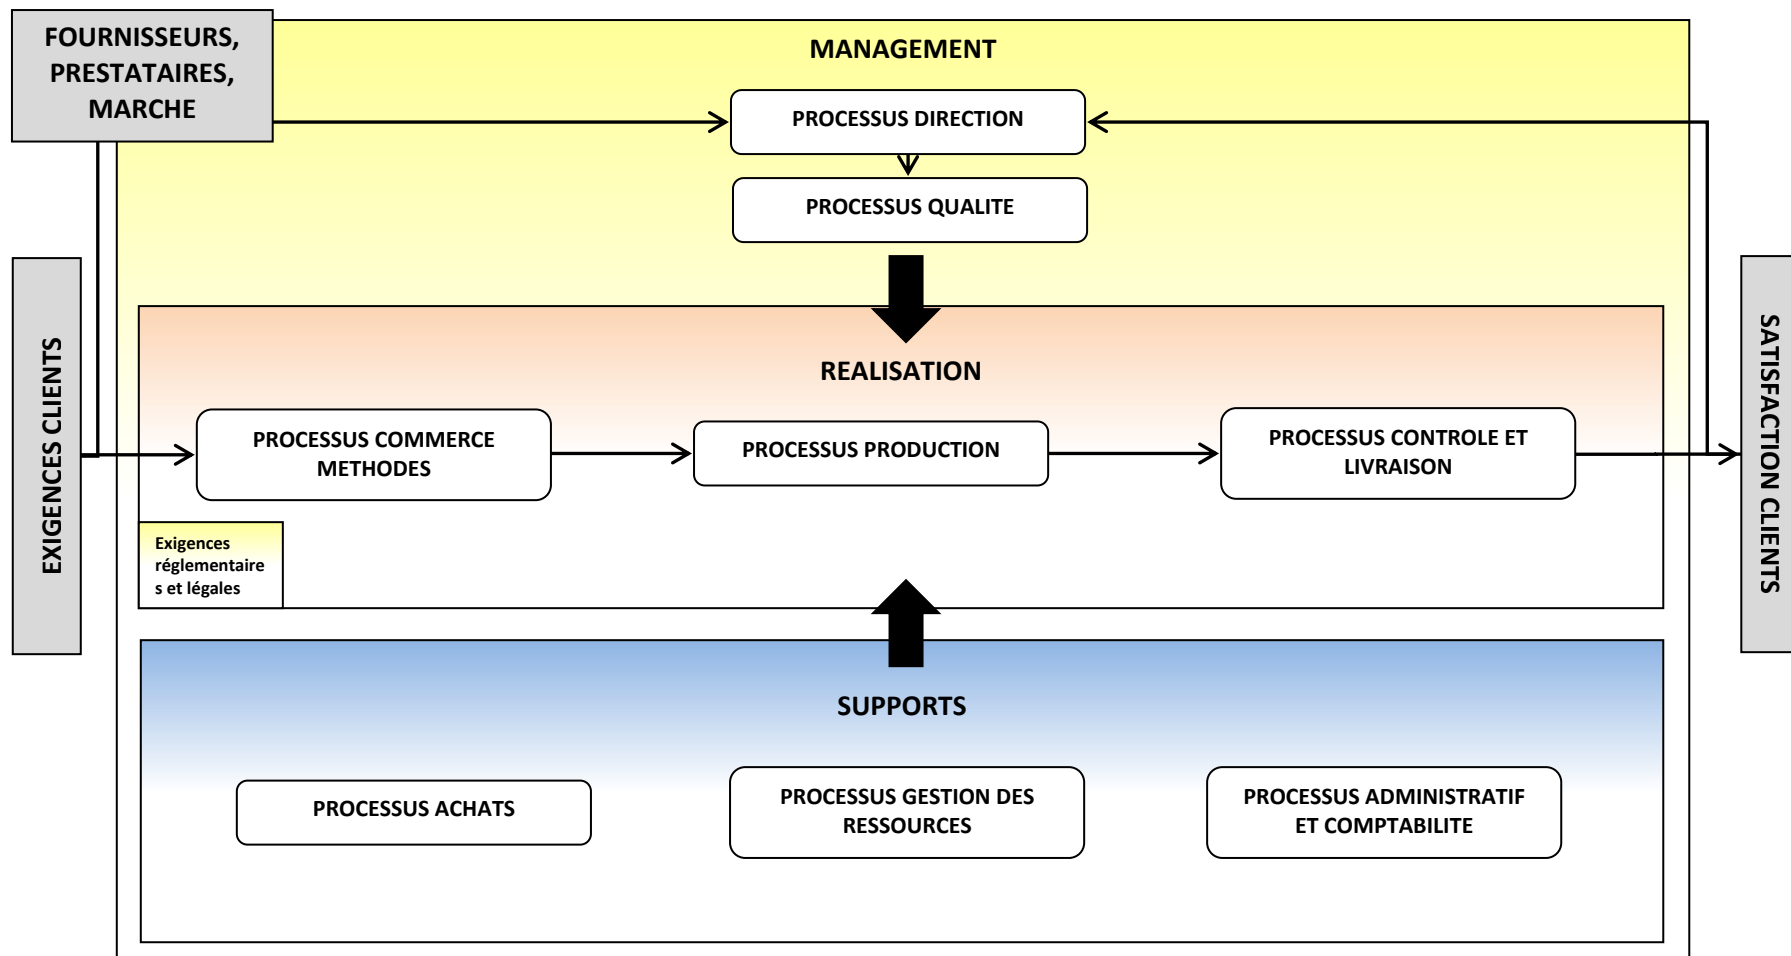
FOURNISSEURS, PRESTATAIRES, MARCHE

MANAGEMENT

PROCESSUS DIRECTION

PROCESSUS QUALITE

EXIGENCES CLIENTS

REALISATION

PROCESSUS COMMERCE METHODES

PROCESSUS PRODUCTION

PROCESSUS CONTROLE ET LIVRAISON

SATISFACTION CLIENTS

Exigences réglementaires et légales

SUPPORTS

PROCESSUS ACHATS

PROCESSUS GESTION DES RESSOURCES

PROCESSUS ADMINISTRATIF ET COMPTABILITE